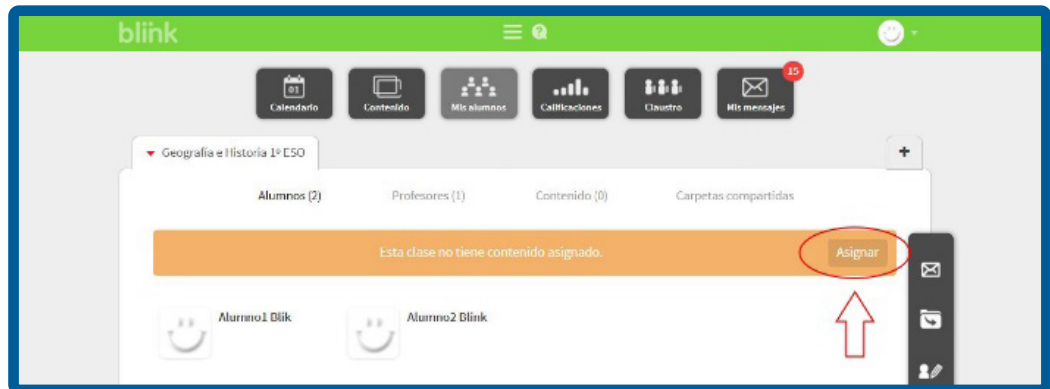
blink

01
Calendario

Contenido

Mis alumnos

Calificaciones

Claustro

15
Mis mensajes

Geografía e Historia 1º ESO

+

Alumnos (2)

Profesores (1)

Contenido (0)

Carpetas compartidas

Esta clase no tiene contenido asignado.

Asignar

Alumno1 Blik

Alumno2 Blink